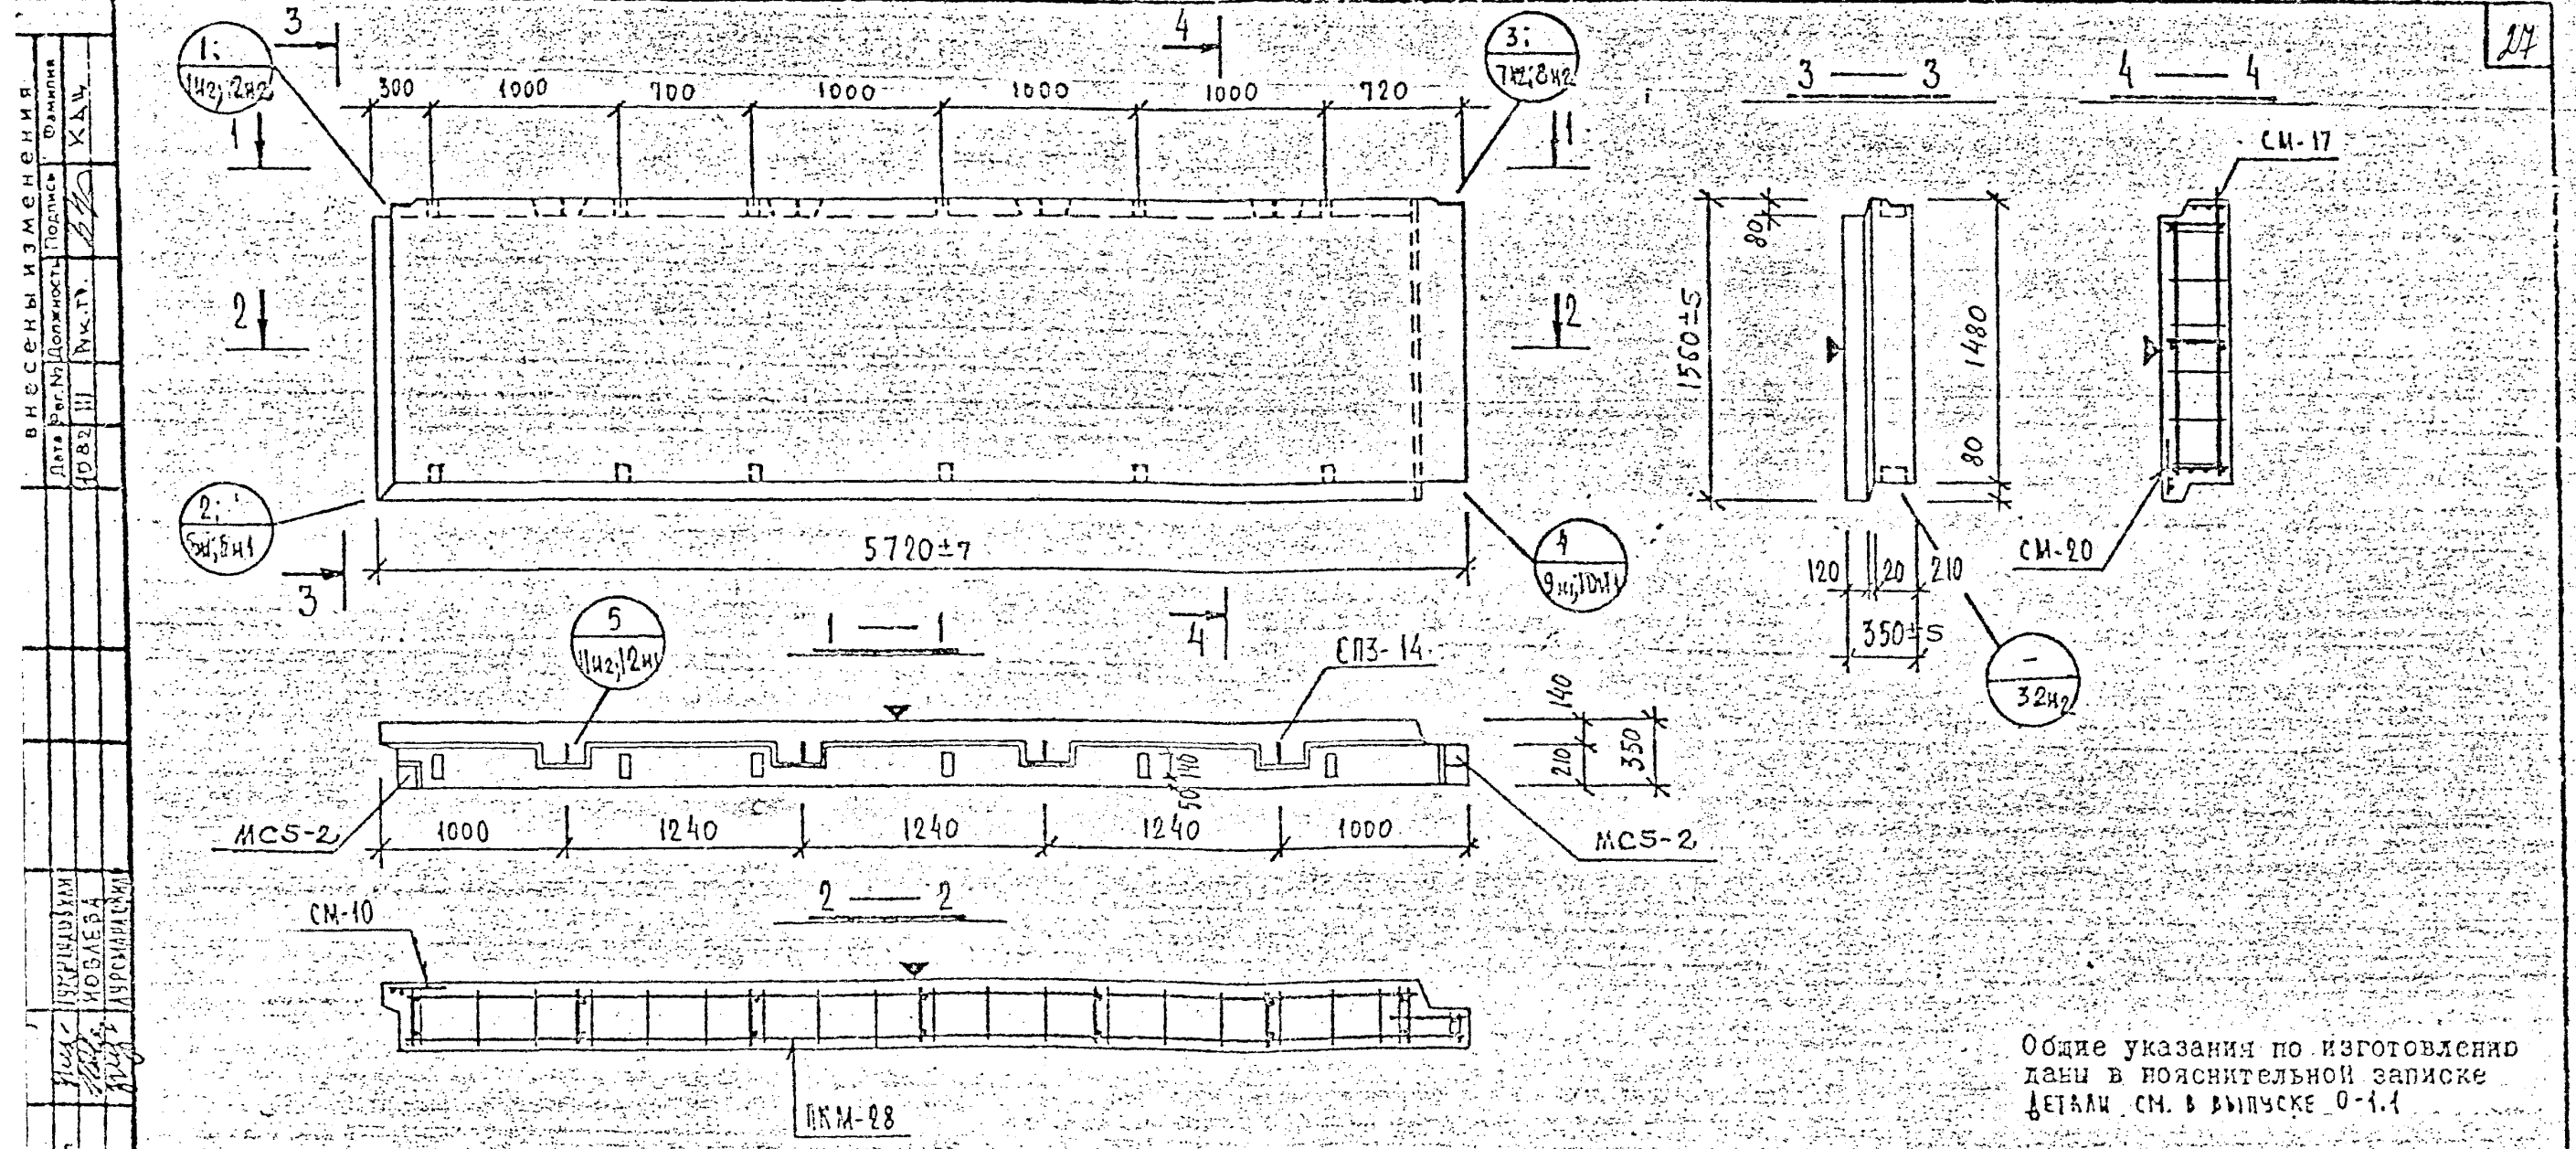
внесены изменения

| Дата | Рег.№ | Должность | Подпись | Фамилия |
|---|---|---|---|---|
| 1082 | III | Рук.гр. | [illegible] | КДШ |

Чурилдухин
Яковлева
Аурсинарский

27

3
4
1;
1н2;2н2
3;
7н2;8н2
300 1000 700 1000 1000 1000 720
1
1
2
2
2;
5н1;6н1
4
9н2;10н1
5720±7
3
3
4
3 — 3
4 — 4
СМ-17
80
1560±5
1480
80
120 20 210
350±5
СМ-20
—
32н2
1 — 1
5
11н2;12н1
СП3-14
140
210
350
140
50
МС5-2
МС5-2
1000 1240 1240 1240 1000
2 — 2
СМ-10
ПКМ-28

Общие указания по изготовлению даны в пояснительной записке
Детали см. в выпуске 0-1.1